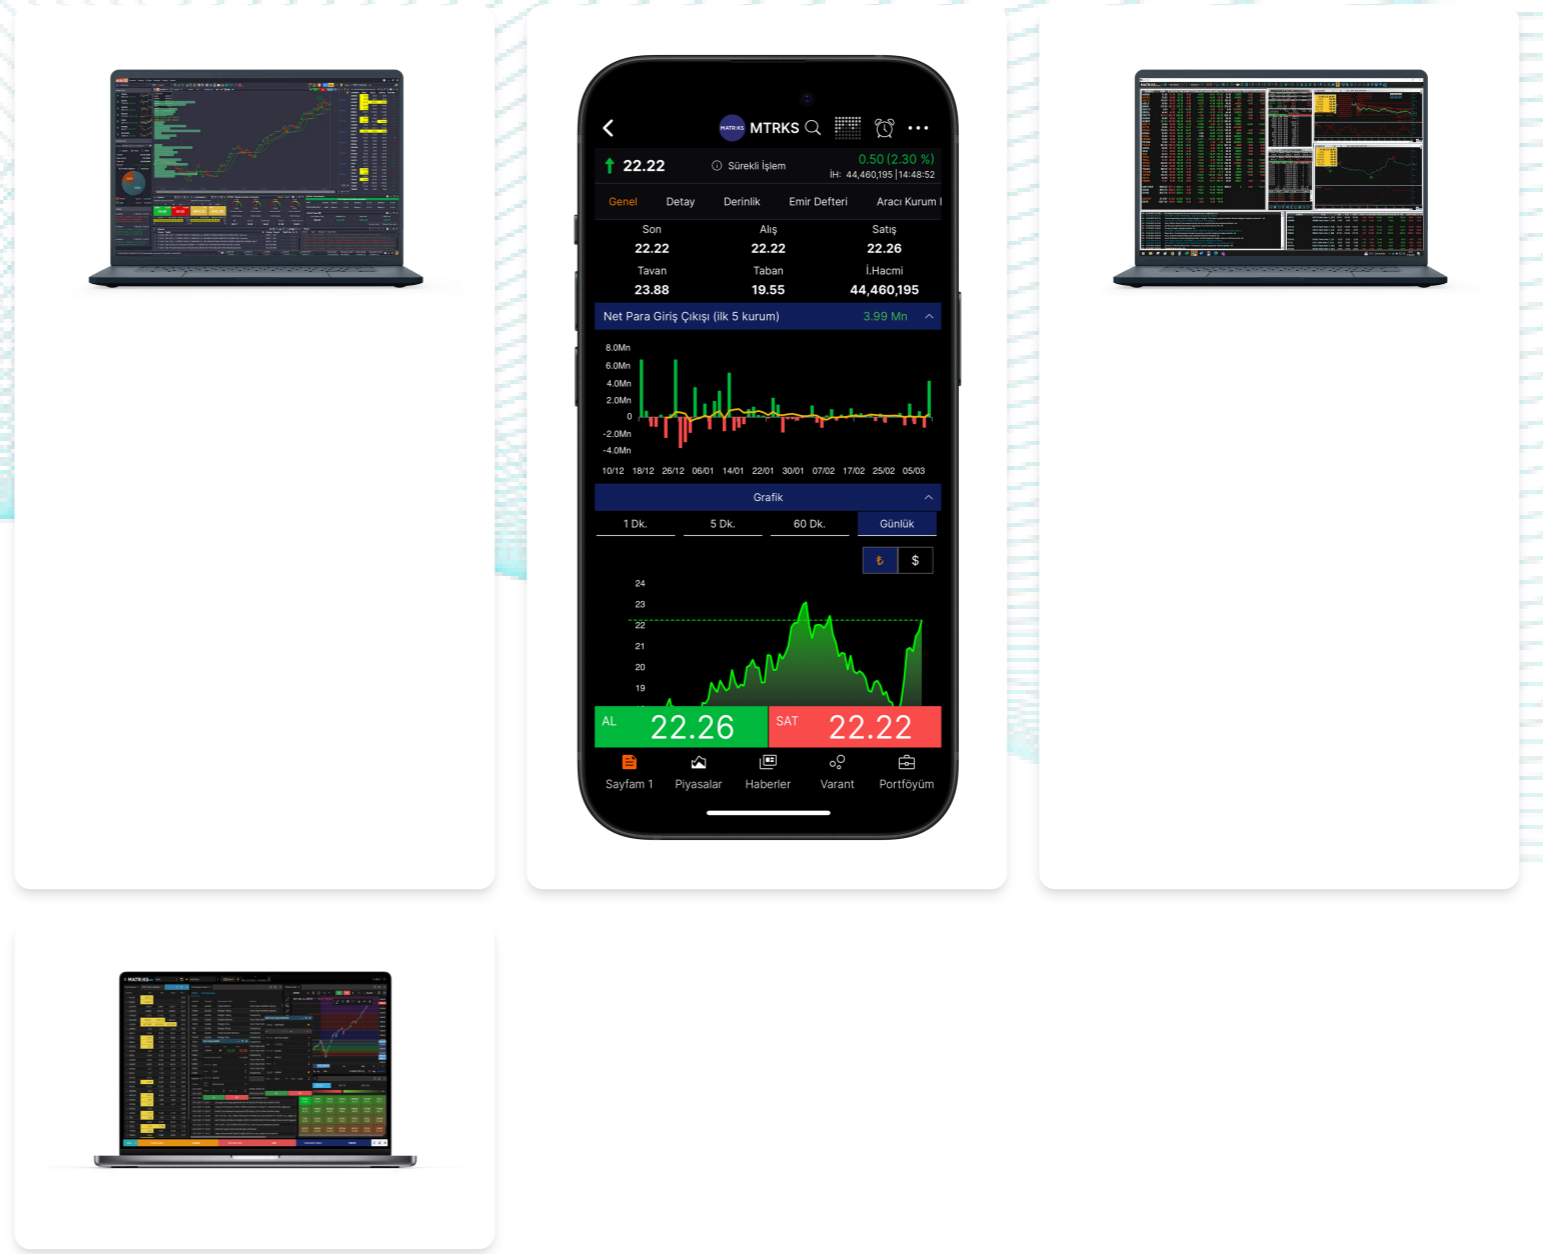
MTRKS

22.22 Sürekli İşlem 0.50 (2.30 %)
İH: 44,460,195 | 14:48:52

Genel Detay Derinlik Emir Defteri Aracı Kurum

| Son | Alış | Satış |
|---|---|---|
| 22.22 | 22.22 | 22.26 |
| Tavan | Taban | İ.Hacmi |
| 23.88 | 19.55 | 44,460,195 |

Net Para Giriş Çıkışı (ilk 5 kurum) 3.99 Mn

8.0Mn
6.0Mn
4.0Mn
2.0Mn
0
-2.0Mn
-4.0Mn

10/12 18/12 26/12 06/01 14/01 22/01 30/01 07/02 17/02 25/02 05/03

Grafik

1 Dk. 5 Dk. 60 Dk. Günlük

₺ $

24
23
22
21
20
19

AL 22.26 SAT 22.22

Sayfam 1 Piyasalar Haberler Varant Portföyüm